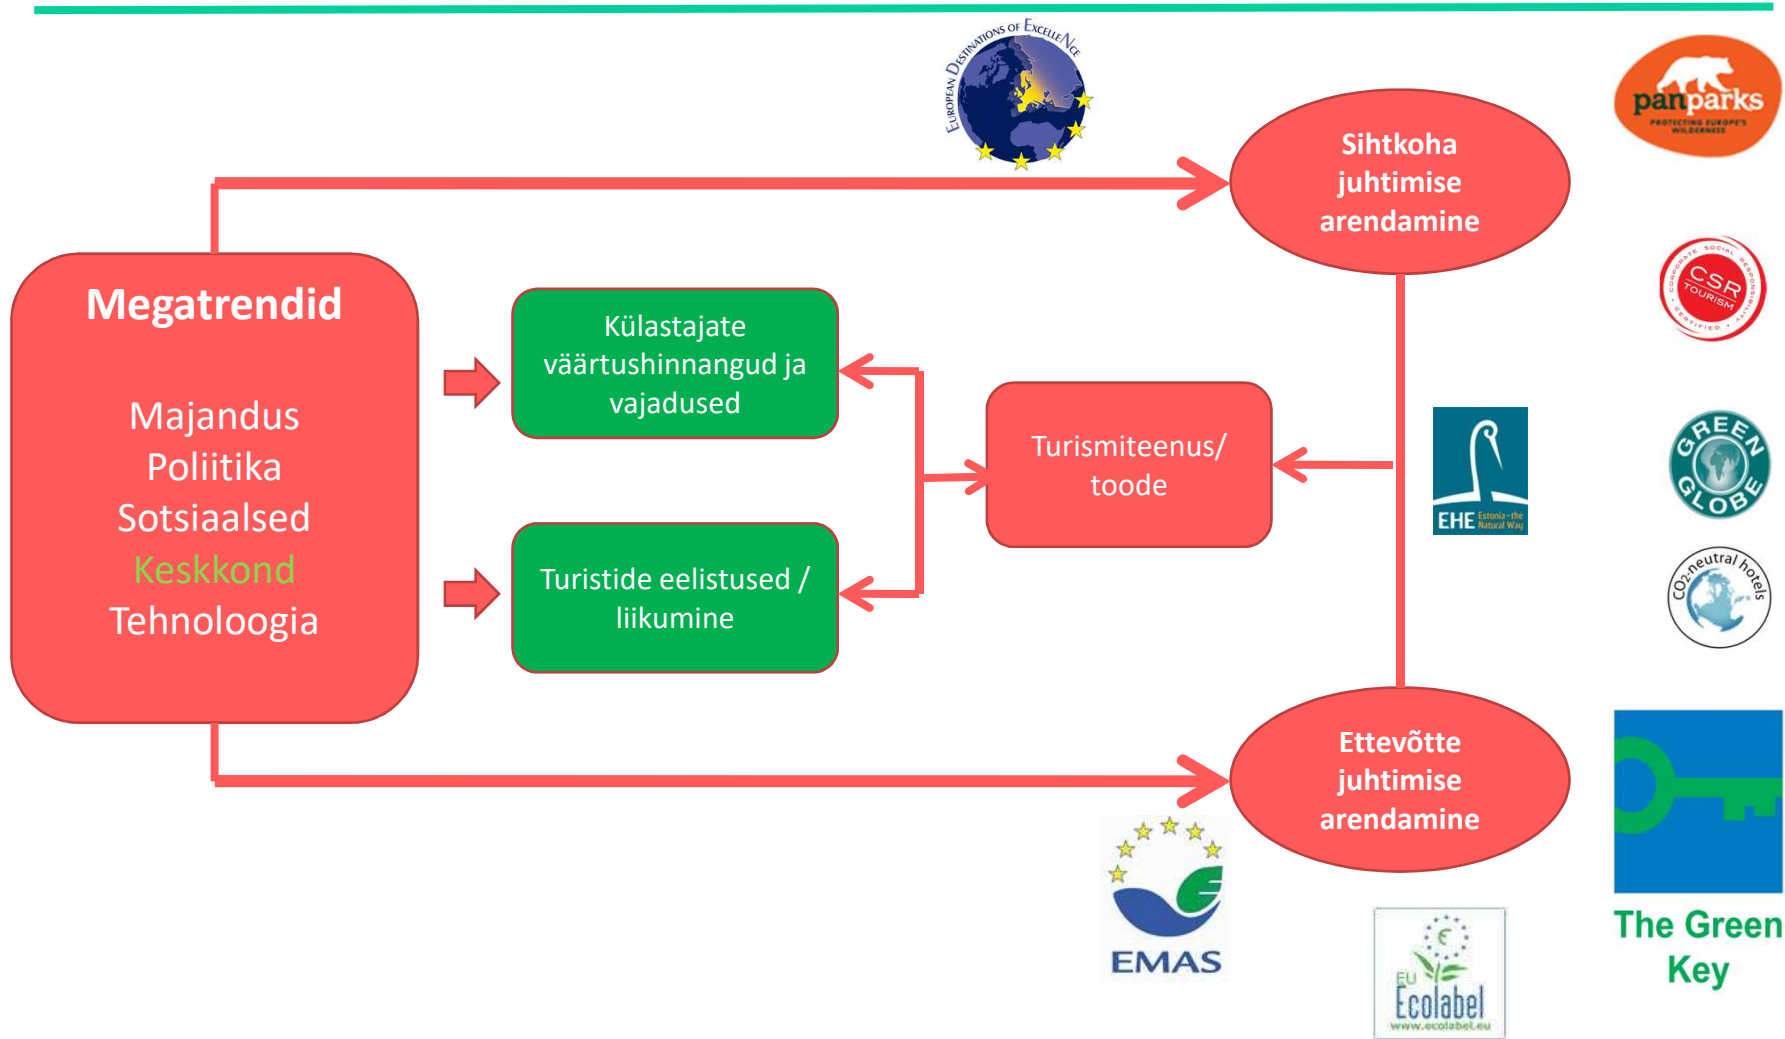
European Destinations of Excellence

panparks
PROTECTING EUROPE'S WILDERNESS

Sihtkoha juhtimise arendamine

Megatrendid

Majandus
Poliitika
Sotsiaalsed
Keskkond
Tehnoloogia

Külastajate väärtushinnangud ja vajadused

Turistide eelistused / liikumine

Turismiteenus/ toode

CSR TOURISM
CORPORATE SOCIAL RESPONSIBILITY CERTIFIED

EHE Estonia - the Natural Way

GREEN GLOBE

$CO_2$-neutral hotels

Ettevõtte juhtimise arendamine

EMAS

EU Ecolabel
www.ecolabel.eu

The Green Key